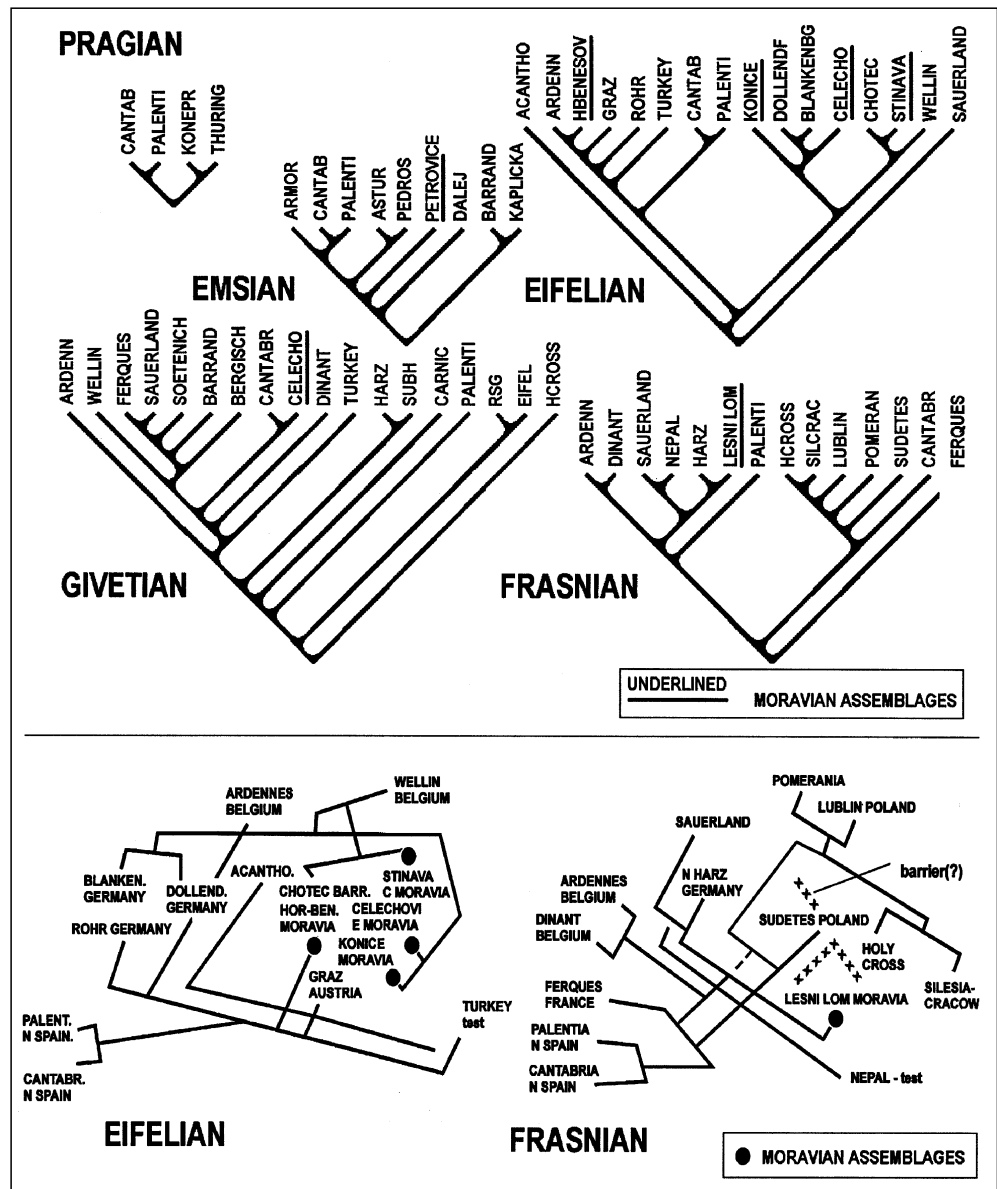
PRAGIAN

CANTAB PALENTI KONEPR THURING

ARMOR CANTAB PALENTI ASTUR PEDROS PETROVICE DALEJ BARRAND KAPLICKA

EMSIAN

ACANTHO ARDENN HBENESOV GRAZ ROHR TURKEY CANTAB PALENTI KONICE DOLLENDF BLANKENBG CELECHO CHOTEC STINAVA WELLIN SAUERLAND

EIFELIAN

ARDENN WELLIN FERQUES SAUERLAND SOETENICH BARRAND BERGISCH CANTABR CELECHO DINANT TURKEY HARZ SUBH CARNIC PALENTI RSG EIFEL HCROSS

GIVETIAN

ARDENN DINANT SAUERLAND NEPAL HARZ LESNI LOM PALENTI HCROSS SILCRAC LUBLIN POMERAN SUDETES CANTABR FERQUES

FRASNIAN

UNDERLINED MORAVIAN ASSEMBLAGES

ARDENNES BELGIUM
WELLIN BELGIUM
BLANKEN. GERMANY
DOLLEND. GERMANY
ACANTHO.
STINAVA C MORAVIA
CHOTEC BARR.
CELECHOVI E MORAVIA
HOR-BEN. MORAVIA
KONICE MORAVIA
ROHR GERMANY
GRAZ AUSTRIA
TURKEY test
PALENT. N SPAIN.
CANTABR. N SPAIN

EIFELIAN

POMERANIA
LUBLIN POLAND
SAUERLAND
barrier(?)
ARDENNES BELGIUM
N HARZ GERMANY
DINANT BELGIUM
SUDETES POLAND
HOLY CROSS
SILESIA-CRACOW
FERQUES FRANCE
LESNI LOM MORAVIA
PALENTIA N SPAIN
CANTABRIA N SPAIN
NEPAL - test

FRASNIAN

MORAVIAN ASSEMBLAGES